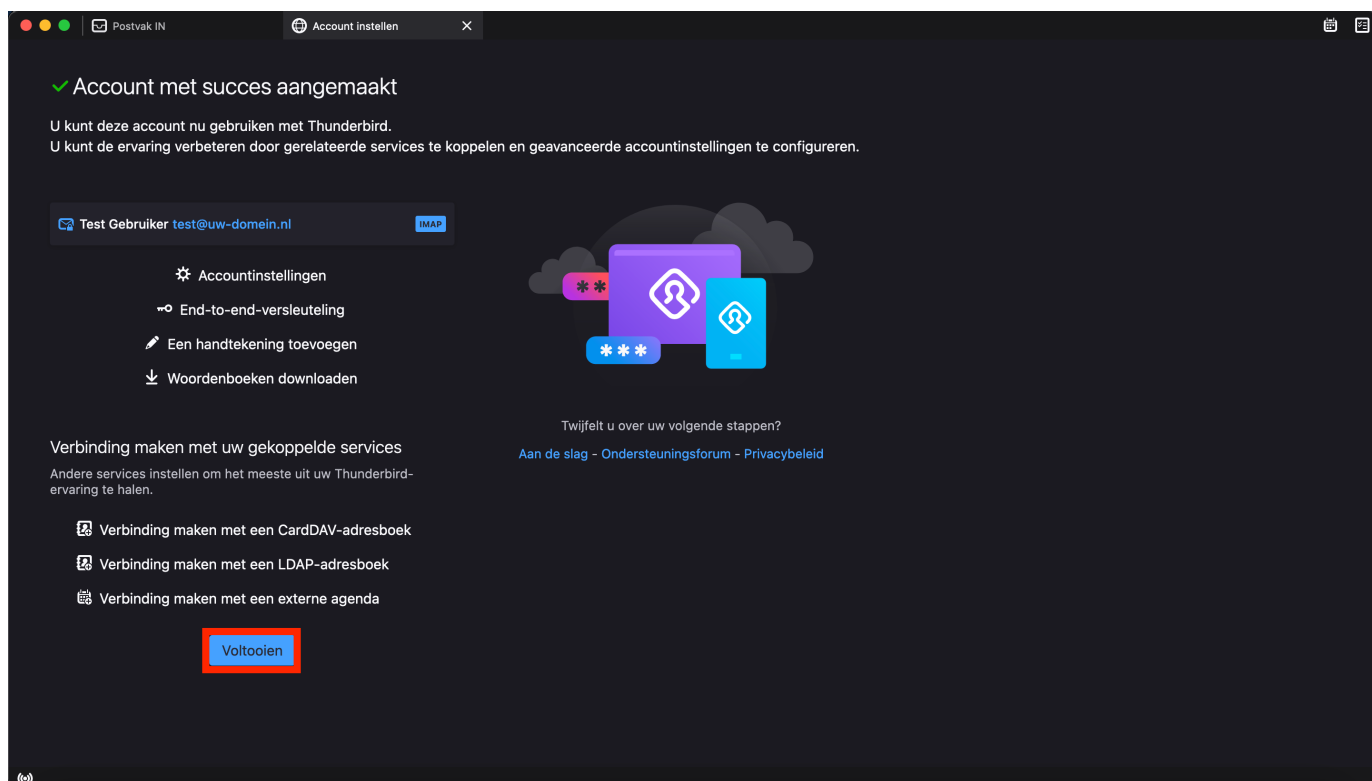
Postvak IN

Account instellen

✓ Account met succes aangemaakt

U kunt deze account nu gebruiken met Thunderbird.
U kunt de ervaring verbeteren door gerelateerde services te koppelen en geavanceerde accountinstellingen te configureren.

Test Gebruiker test@uw-domein.nl IMAP

Accountinstellingen

End-to-end-versleuteling

Een handtekening toevoegen

Woordenboeken downloaden

Verbinding maken met uw gekoppelde services

Andere services instellen om het meeste uit uw Thunderbird-ervaring te halen.

Verbinding maken met een CardDAV-adresboek

Verbinding maken met een LDAP-adresboek

Verbinding maken met een externe agenda

Voltooien

***

**

Twijfelt u over uw volgende stappen?

Aan de slag - Ondersteuningsforum - Privacybeleid